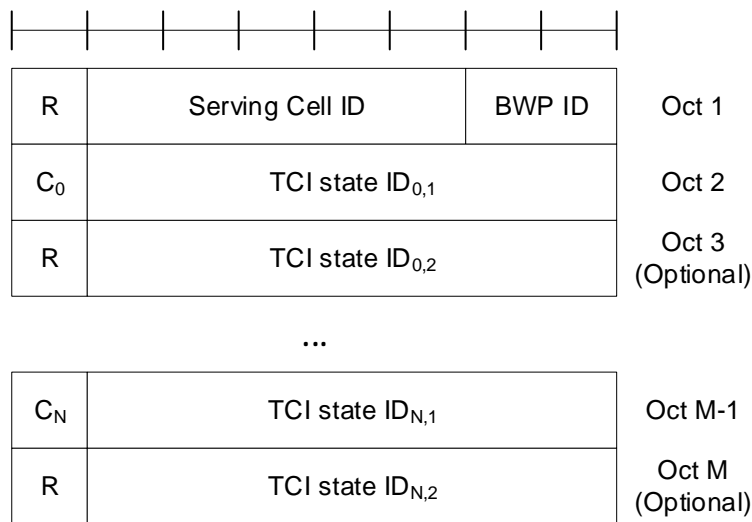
| R | Serving Cell ID | BWP ID | Oct 1 |
|---|---|---|---|
| $C_0$ | TCI state $ID_{0,1}$ | | Oct 2 |
| R | TCI state $ID_{0,2}$ | | Oct 3 (Optional) |

...

| $C_N$ | TCI state $ID_{N,1}$ | Oct M-1 |
|---|---|---|
| R | TCI state $ID_{N,2}$ | Oct M (Optional) |